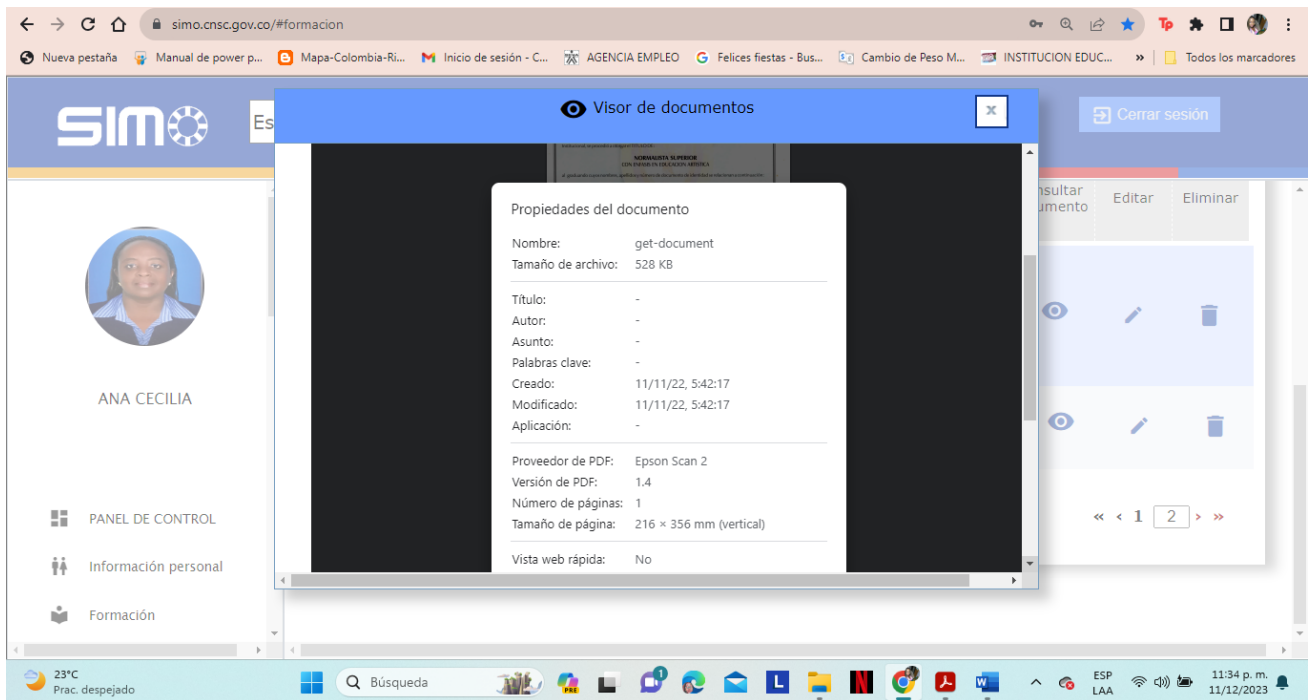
simo.cnsc.gov.co/#formacion

Nueva pestaña | Manual de power p... | Mapa-Colombia-Ri... | Inicio de sesión - C... | AGENCIA EMPLEO | Felices fiestas - Bus... | Cambio de Peso M... | INSTITUCION EDUC... | » | Todos los marcadores

SIMO

Es

Visor de documentos

×

Cerrar sesión

NORMALISTA SUPERIOR

Propiedades del documento

Nombre: get-document
Tamaño de archivo: 528 KB

Título: -
Autor: -
Asunto: -
Palabras clave: -
Creado: 11/11/22, 5:42:17
Modificado: 11/11/22, 5:42:17
Aplicación: -

Proveedor de PDF: Epson Scan 2
Versión de PDF: 1.4
Número de páginas: 1
Tamaño de página: 216 × 356 mm (vertical)

Vista web rápida: No

nsultar umento | Editar | Eliminar

« ‹ 1 2 › »

ANA CECILIA

PANEL DE CONTROL

Información personal

Formación

23°C
Prac. despejado

Búsqueda

ESP
LAA

11:34 p. m.
11/12/2023